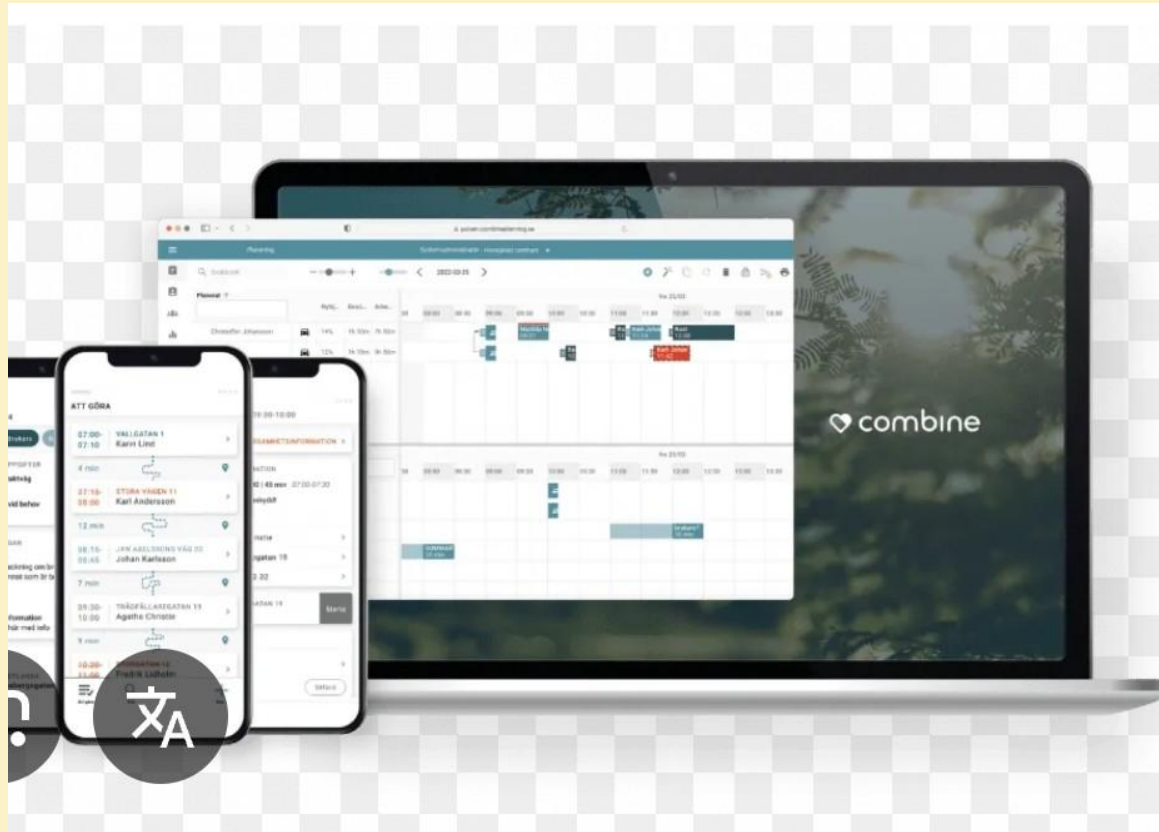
combine

ATT GÖRA

07:00-07:10 VALLGATAN 1 Karin Lind

4 min

07:15-08:00 STORA VÄGEN 11 Karl Andersson

12 min

08:15-08:45 JAN AXELSSONS VÄG 22 Johan Karlsson

7 min

09:30-10:00 TRÄDFÄLLAREGATAN 15 Agatha Christie

5 min

Planering

Christoffer Johansson

Markera

Skicka